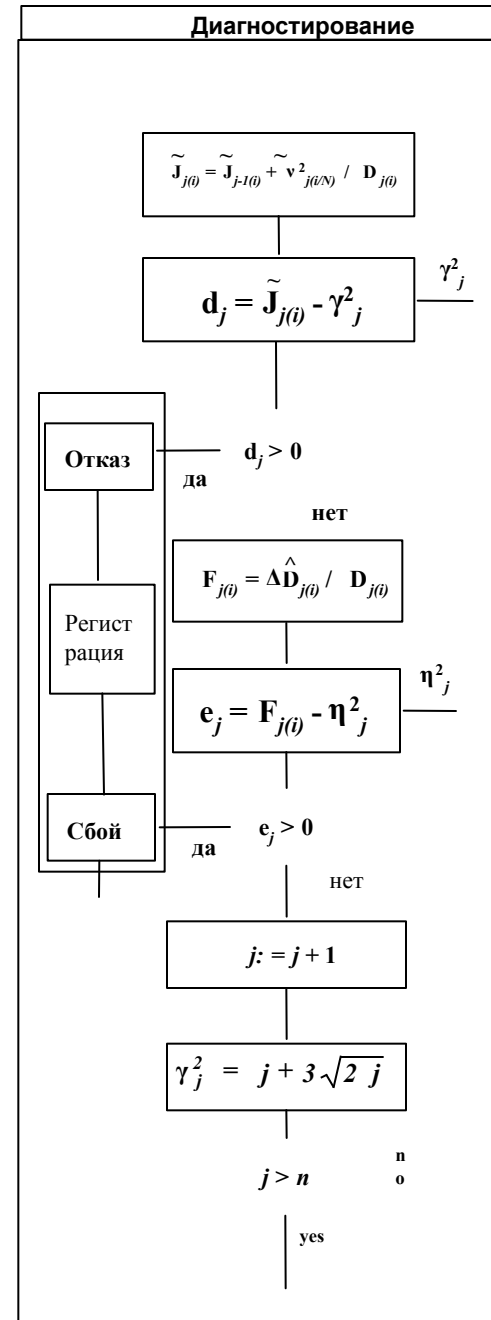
Диагностирование

$\widetilde{J}_{j(i)} = \widetilde{J}_{j-1(i)} + \widetilde{v}^2_{j(i/N)} / D_{j(i)}$

$d_j = \widetilde{J}_{j(i)} - \gamma^2_j$

$\gamma^2_j$

Отказ

да

$d_j > 0$

нет

$F_{j(i)} = \Delta\hat{D}_{j(i)} / D_{j(i)}$

Регистрация

$e_j = F_{j(i)} - \eta^2_j$

$\eta^2_j$

Сбой

да

$e_j > 0$

нет

$j: = j + 1$

$\gamma^2_j = j + 3\sqrt{2j}$

$j > n$

no

yes